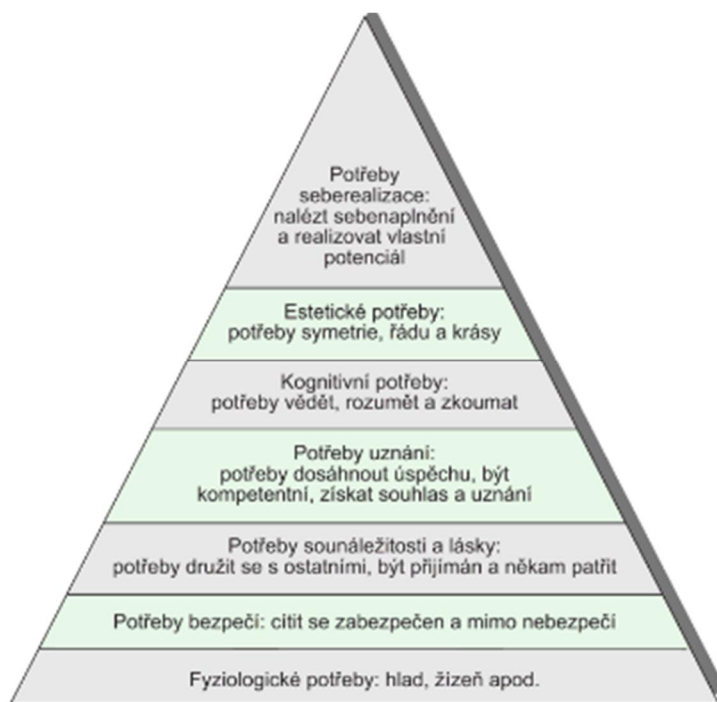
Potřeby seberealizace: nalézt sebenaplnění a realizovat vlastní potenciál

Estetické potřeby: potřeby symetrie, řádu a krásy

Kognitivní potřeby: potřeby vědět, rozumět a zkoumat

Potřeby uznání: potřeby dosáhnout úspěchu, být kompetentní, získat souhlas a uznání

Potřeby sounáležitosti a lásky: potřeby družit se s ostatními, být přijímán a někam patřit

Potřeby bezpečí: cítit se zabezpečen a mimo nebezpečí

Fyziologické potřeby: hlad, žízeň apod.